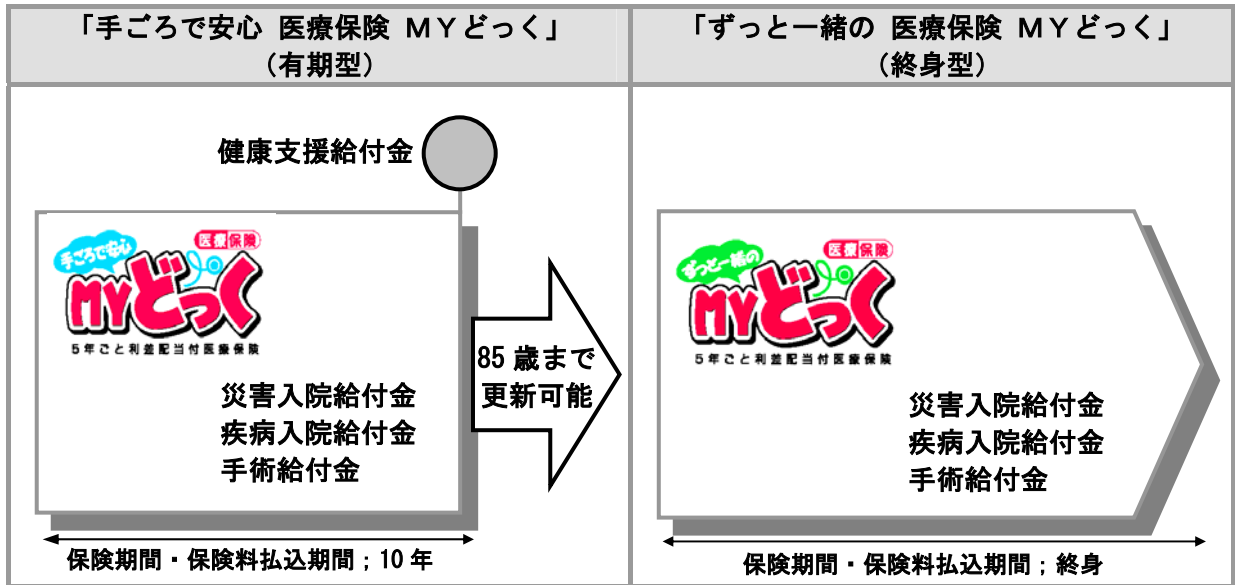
「手ごろで安心 医療保険 MYどっく」
（有期型）

健康支援給付金

手ごろで安心
医療保険
MYどっく
5年ごと利差配当付医療保険

災害入院給付金
疾病入院給付金
手術給付金

保険期間・保険料払込期間；10年

85歳まで
更新可能

「ずっと一緒の 医療保険 MYどっく」
（終身型）

ずっと一緒の
医療保険
MYどっく
5年ごと利差配当付医療保険

災害入院給付金
疾病入院給付金
手術給付金

保険期間・保険料払込期間；終身